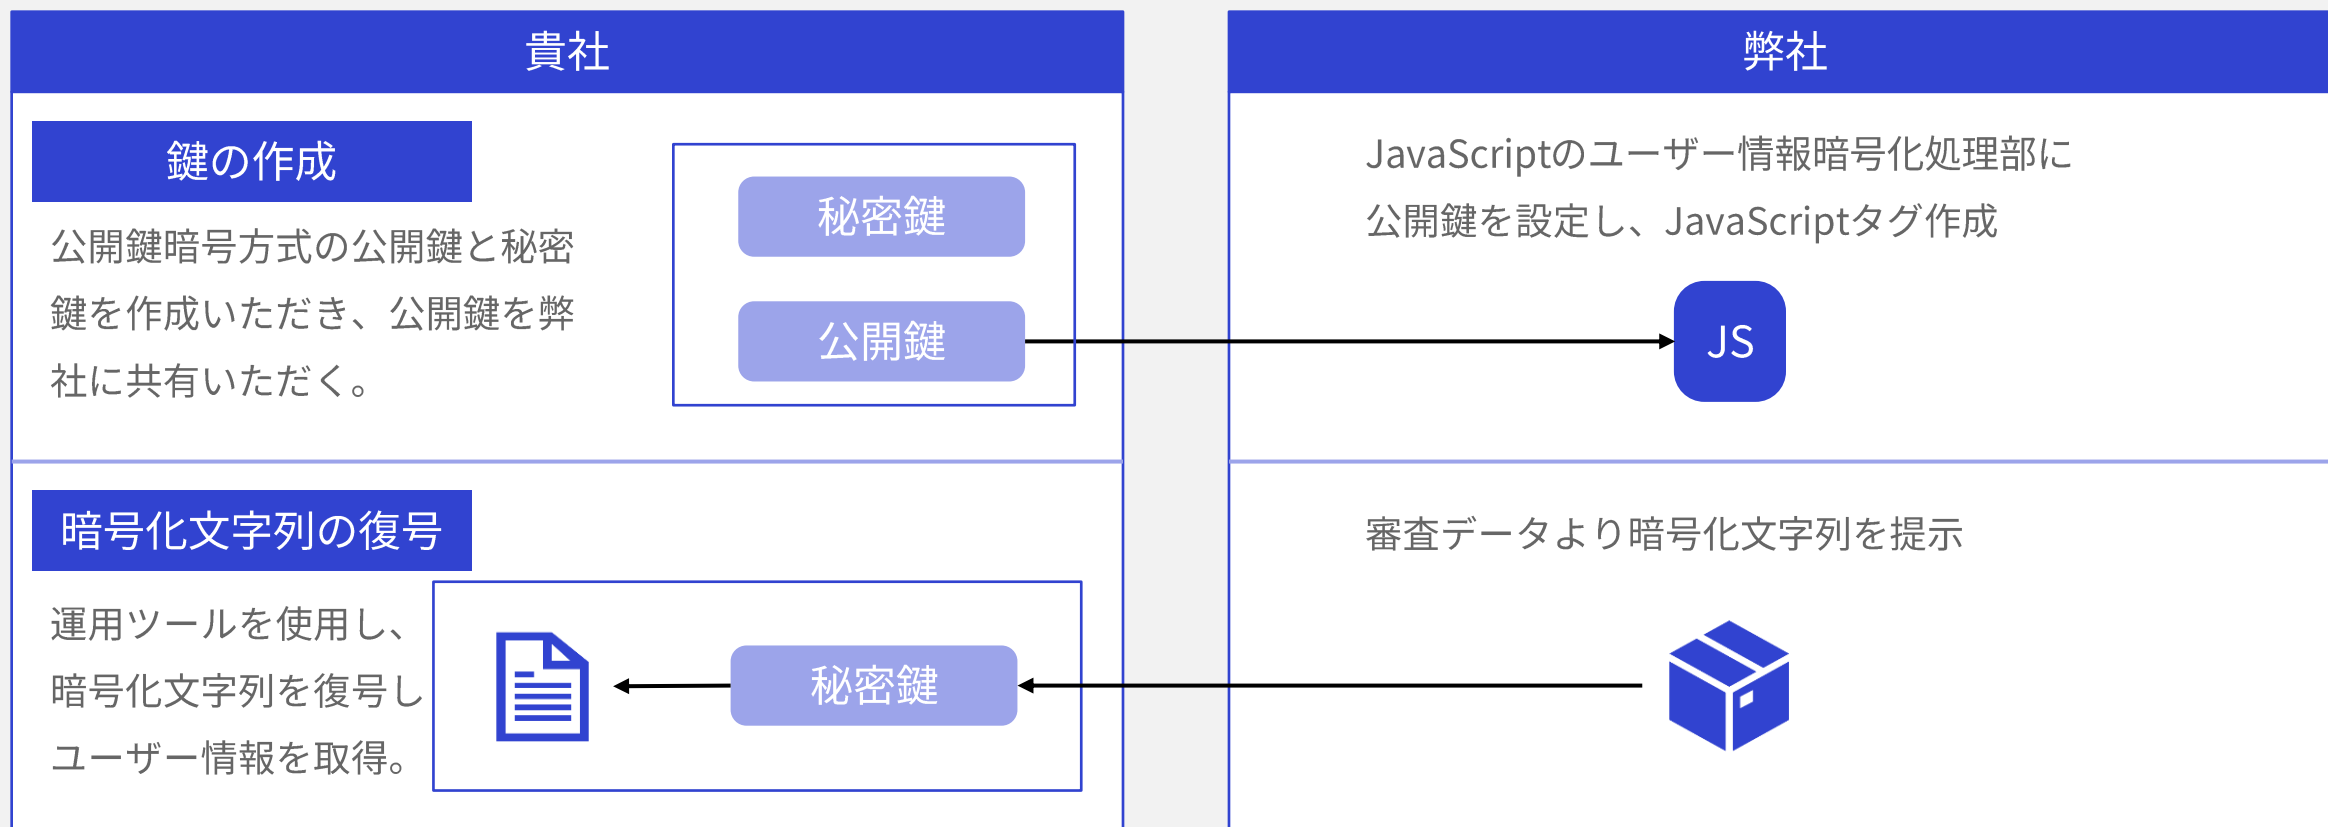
貴社

鍵の作成

公開鍵暗号方式の公開鍵と秘密鍵を作成いただき、公開鍵を弊社に共有いただく。

秘密鍵

公開鍵

暗号化文字列の復号

運用ツールを使用し、暗号化文字列を復号しユーザー情報を取得。

秘密鍵

弊社

JavaScriptのユーザー情報暗号化処理部に公開鍵を設定し、JavaScriptタグ作成

JS

審査データより暗号化文字列を提示